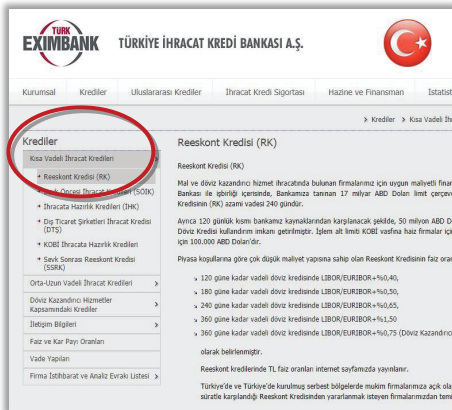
TÜRK EXIMBANK TÜRKİYE İHRACAT KREDİ BANKASI A.Ş.

Kurumsal Krediler Uluslararası Krediler İhracat Kredi Sigortası Hazine ve Finansman İstatist

> Krediler > Kısa Vadeli İhr

Krediler

Kısa Vadeli İhracat Kredileri

Reeskont Kredisi (RK)

Sevk Öncesi İhracat Kredisi (SÖİK)

İhracata Hazırlık Kredileri (İHK)

Dış Ticaret Şirketleri İhracat Kredisi (DTŞ)

KOBİ İhracata Hazırlık Kredileri

Sevk Sonrası Reeskont Kredisi (SSRK)

Orta-Uzun Vadeli İhracat Kredileri

Döviz Kazandırıcı Hizmetler Kapsamındaki Krediler

İletişim Bilgileri

Faiz ve Kar Payı Oranları

Vade Yapıları

Firma İstihbarat ve Analiz Evrakı Listesi

Reeskont Kredisi (RK)

Reeskont Kredisi (RK)

Mal ve döviz kazandırıcı hizmet ihracatında bulunan firmalarımız için uygun maliyetli finar Bankası ile işbirliği içerisinde, Bankamıza tanınan 17 milyar ABD Doları limit çerçeve Kredisinin (RK) azami vadesi 240 gündür.

Ayrıca 120 günlük kısmı bankamız kaynaklarından karşılanacak şekilde, 50 milyon ABD D Döviz Kredisi kullandırım imkanı getirilmiştir. İşlem alt limiti KOBİ vasfına haiz firmalar içi için 100.000 ABD Doları'dır.

Piyasa koşullarına göre çok düşük maliyet yapısına sahip olan Reeskont Kredisinin faiz oran

120 güne kadar vadeli döviz kredisinde LIBOR/EURIBOR+%0,40,

180 güne kadar vadeli döviz kredisinde LIBOR/EURIBOR+%0,50,

240 güne kadar vadeli döviz kredisinde LIBOR/EURIBOR+%0,65,

360 güne kadar vadeli döviz kredisinde LIBOR/EURIBOR+%1,50

360 güne kadar vadeli döviz kredisinde LIBOR/EURIBOR+%0,75 (Döviz Kazandırıc

olarak belirlenmiştir.

Reeskont kredilerinde TL faiz oranları internet sayfamızda yayınlanır.

Türkiye'de ve Türkiye'de kurulmuş serbest bölgelerde mukim firmalarımıza açık ola süratle karşılandığı Reeskont Kredisinden yararlanmak isteyen firmalarımızdan tem